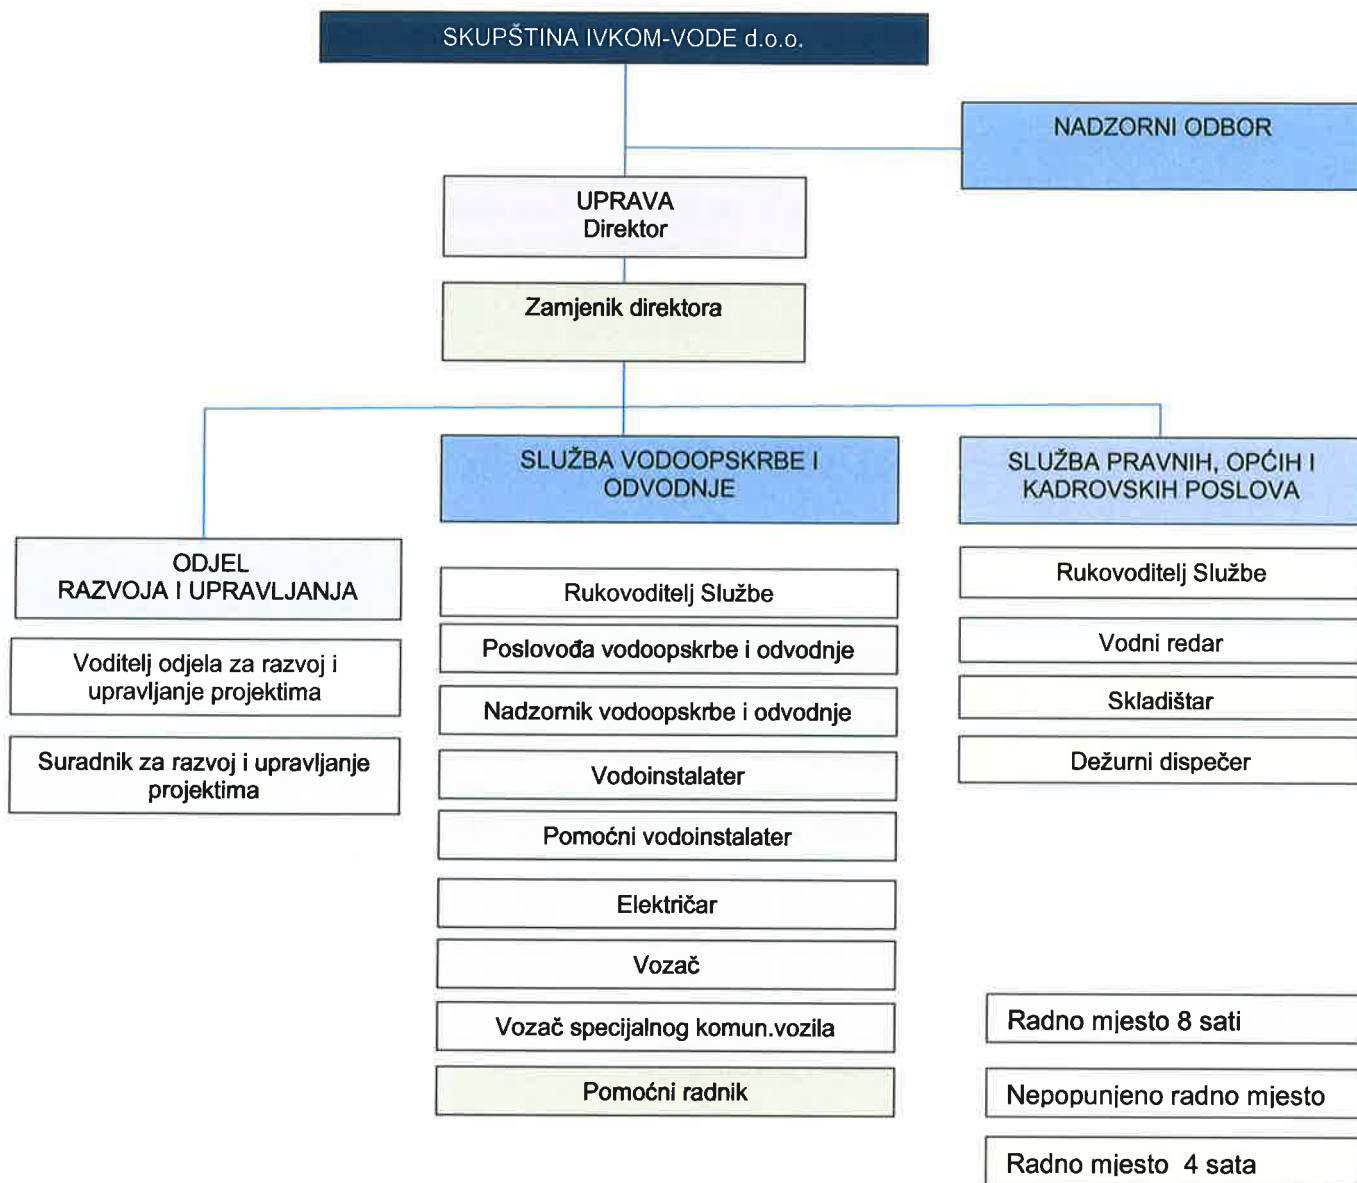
SKUPŠTINA IVKOM-VODE d.o.o.

NADZORNI ODBOR

UPRAVA
Direktor

Zamjenik direktora

ODJEL
RAZVOJA I UPRAVLJANJA

Voditelj odjela za razvoj i upravljanje projektima

Suradnik za razvoj i upravljanje projektima

SLUŽBA VODOOPSKRBE I ODVODNJE

Rukovoditelj Službe

Poslovođa vodoopskrbe i odvodnje

Nadzornik vodoopskrbe i odvodnje

Vodoinstalater

Pomoćni vodoinstalater

Električar

Vozač

Vozač specijalnog komun.vozila

Pomoćni radnik

SLUŽBA PRAVNIH, OPĆIH I KADROVSKIH POSLOVA

Rukovoditelj Službe

Vodni redar

Skladištar

Dežurni dispečer

Radno mjesto 8 sati

Nepopunjeno radno mjesto

Radno mjesto 4 sata